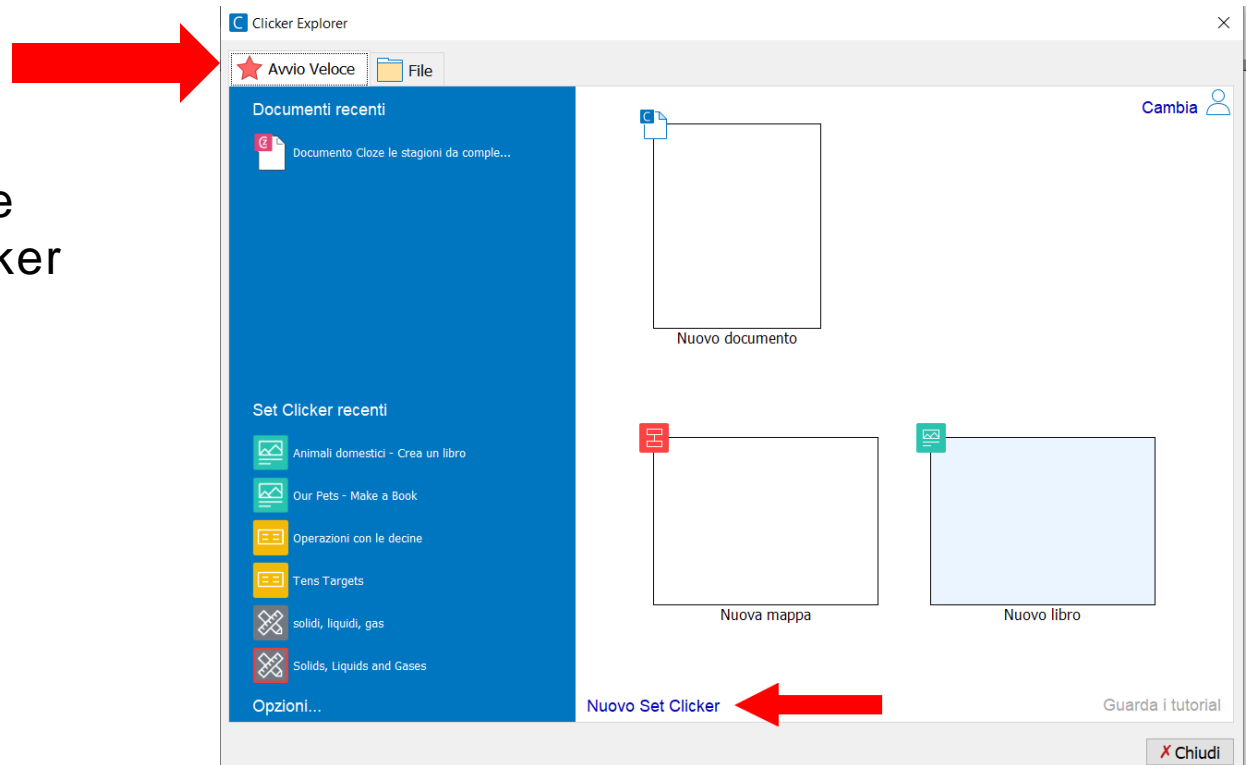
e
ker

Clicker Explorer
Avvio Veloce
File
Documenti recenti
Documento Cloze le stagioni da comple...
Set Clicker recenti
Animali domestici - Crea un libro
Our Pets - Make a Book
Operazioni con le decine
Tens Targets
solidi, liquidi, gas
Solids, Liquids and Gases
Opzioni...
Cambia
Nuovo documento
Nuova mappa
Nuovo libro
Nuovo Set Clicker
Guarda i tutorial
✗ Chiudi